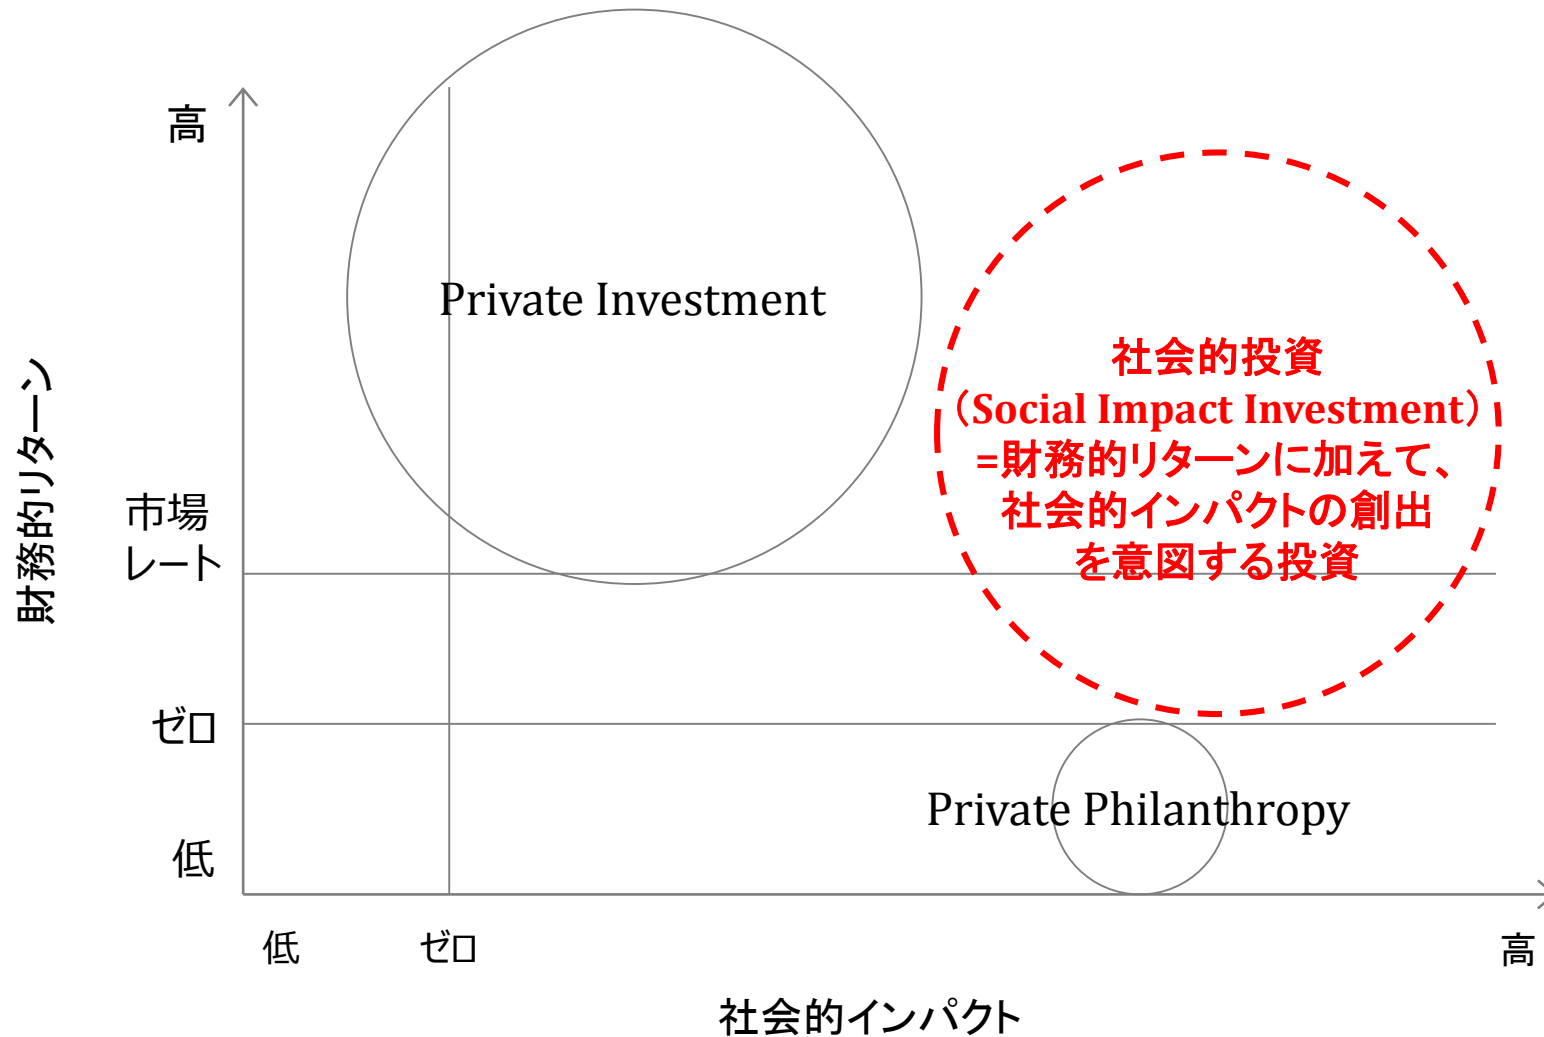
財務的リターン

高

市場
レート

ゼロ

低

Private Investment

社会的投資
（Social Impact Investment）
=財務的リターンに加えて、
社会的インパクトの創出
を意図する投資

Private Philanthropy

低　ゼロ　高

社会的インパクト